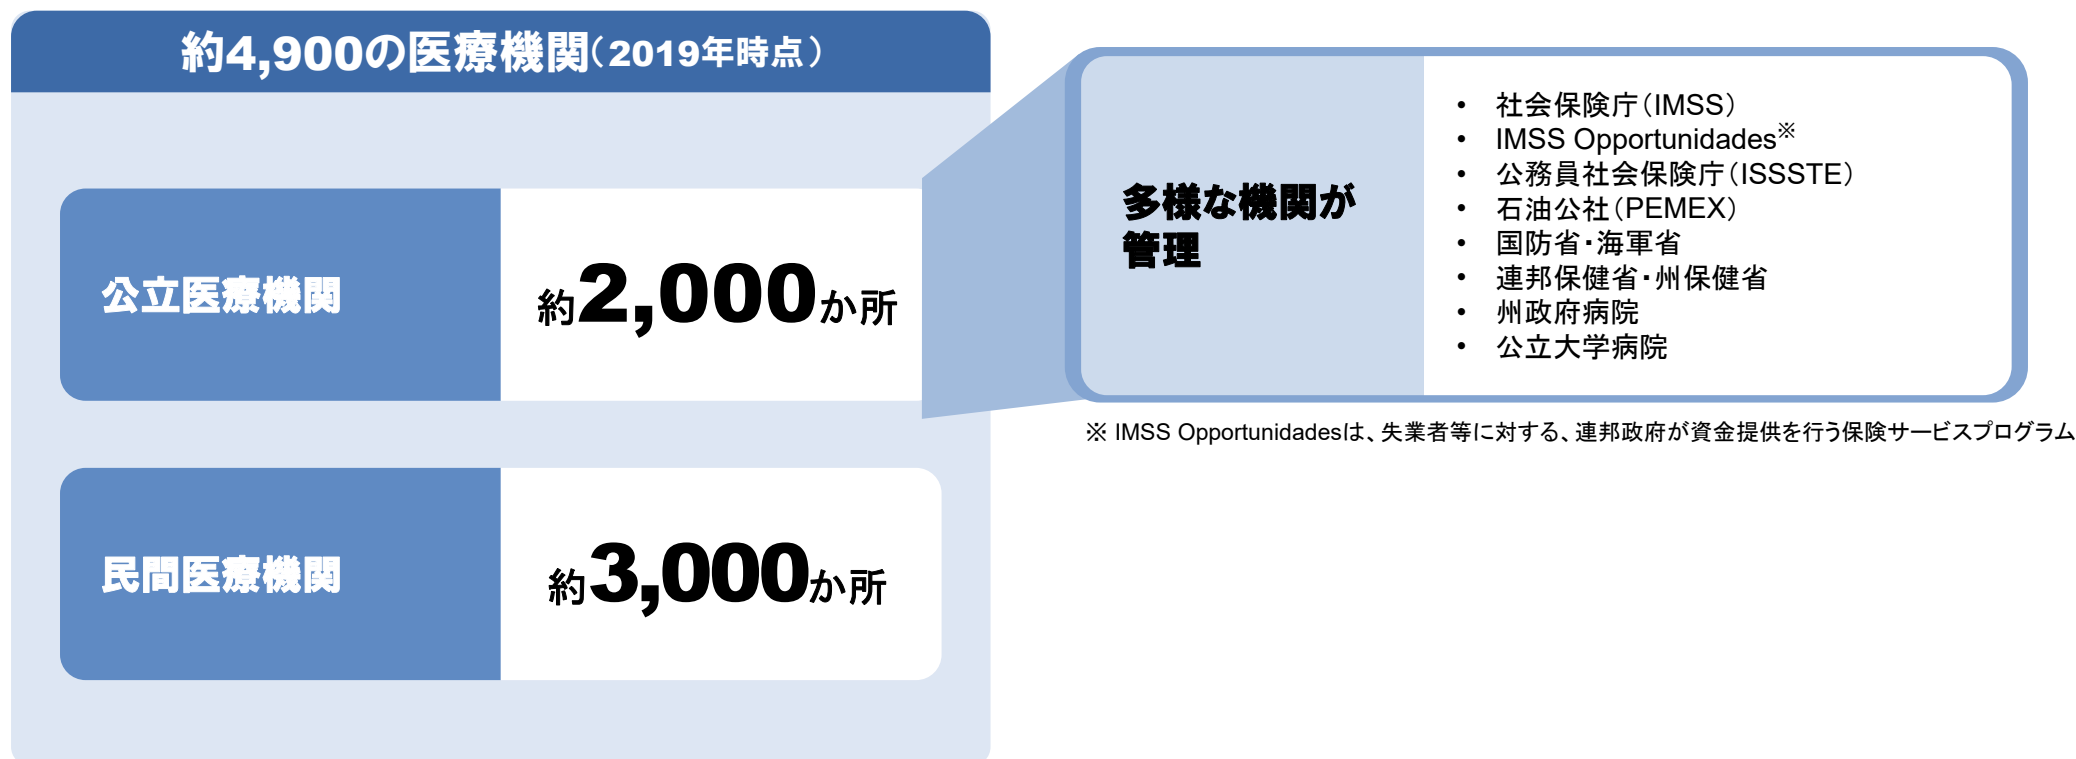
約4,900の医療機関（2019年時点）

公立医療機関

約2,000か所

民間医療機関

約3,000か所

多様な機関が管理

- 社会保険庁（IMSS）
- IMSS Opportunidades※
- 公務員社会保険庁（ISSSTE）
- 石油公社（PEMEX）
- 国防省･海軍省
- 連邦保健省･州保健省
- 州政府病院
- 公立大学病院

※ IMSS Opportunidadesは、失業者等に対する、連邦政府が資金提供を行う保険サービスプログラム